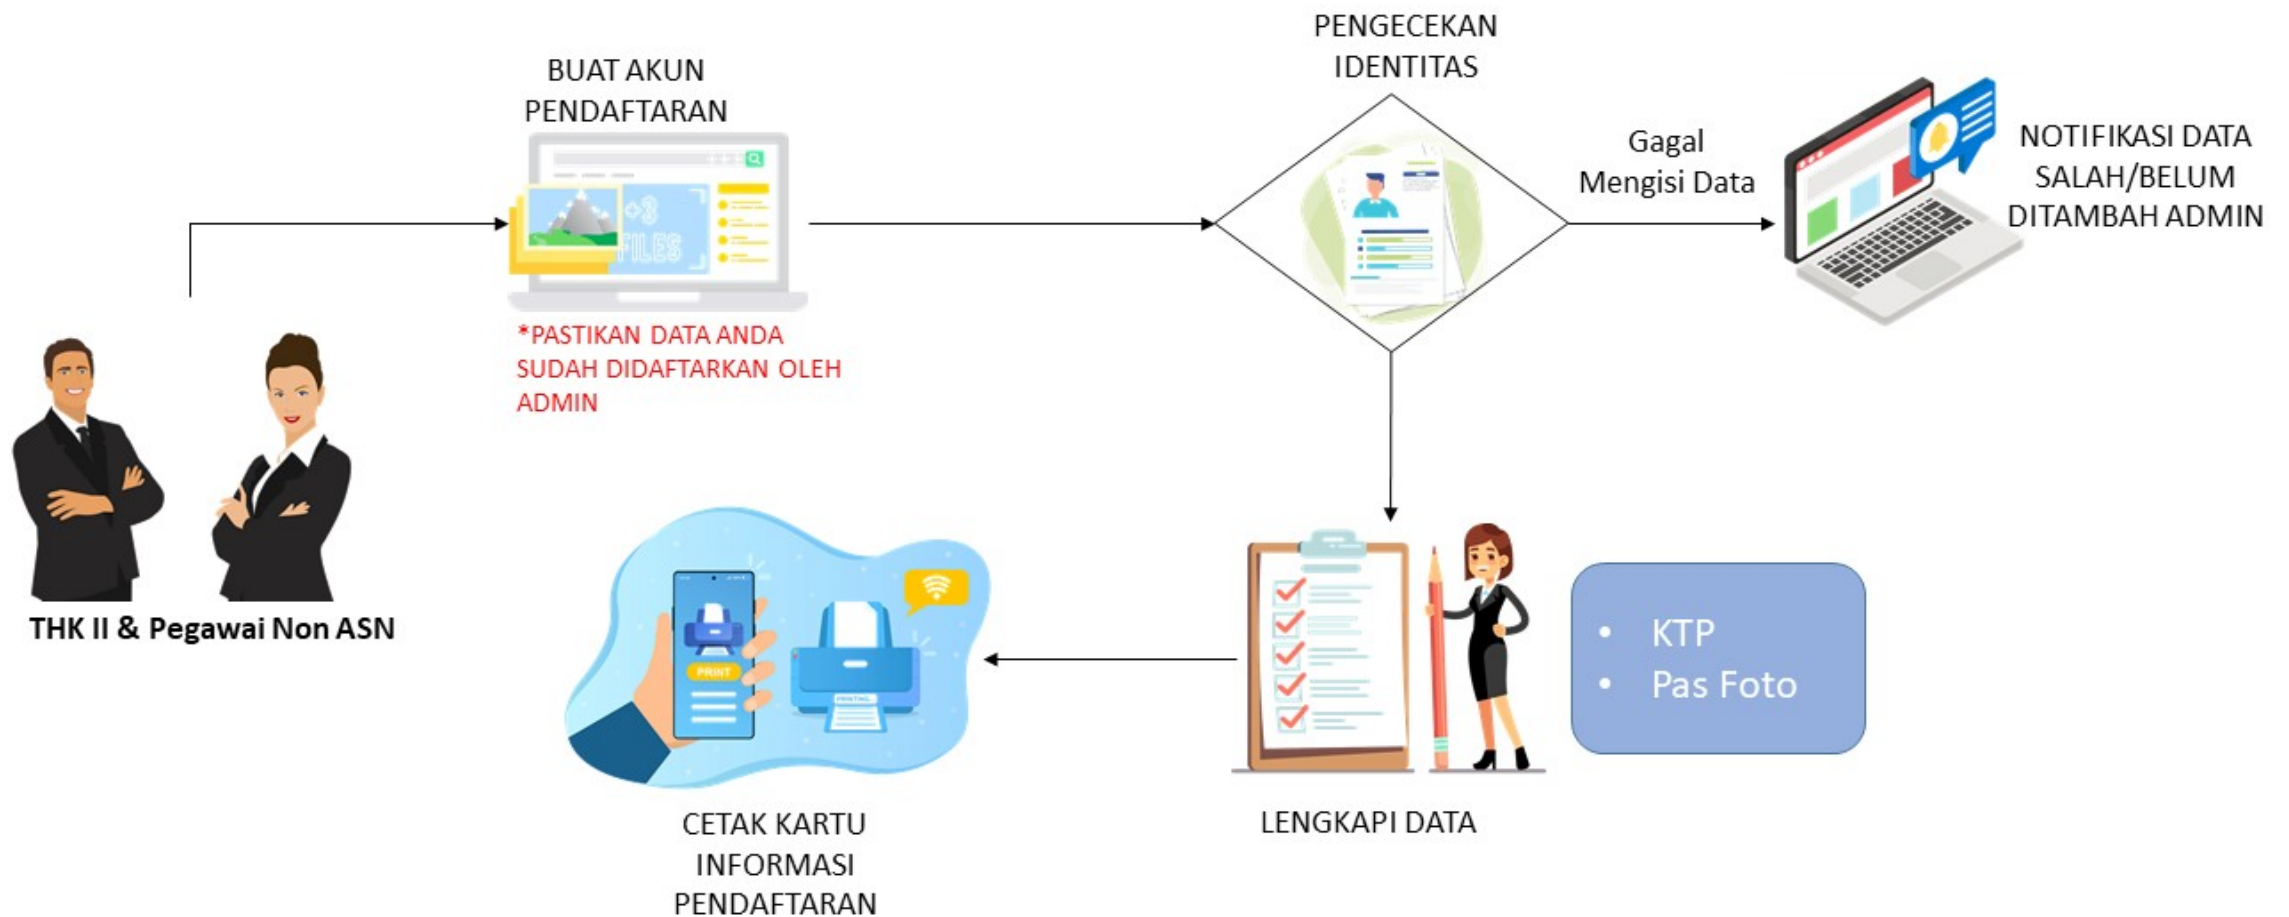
BUAT AKUN PENDAFTARAN

+3 FILES

*PASTIKAN DATA ANDA SUDAH DIDAFTARKAN OLEH ADMIN

PENGECEKAN IDENTITAS

Gagal Mengisi Data

NOTIFIKASI DATA SALAH/BELUM DITAMBAH ADMIN

THK II & Pegawai Non ASN

PRINT

PRINTING

CETAK KARTU INFORMASI PENDAFTARAN

LENGKAPI DATA

- KTP
- Pas Foto